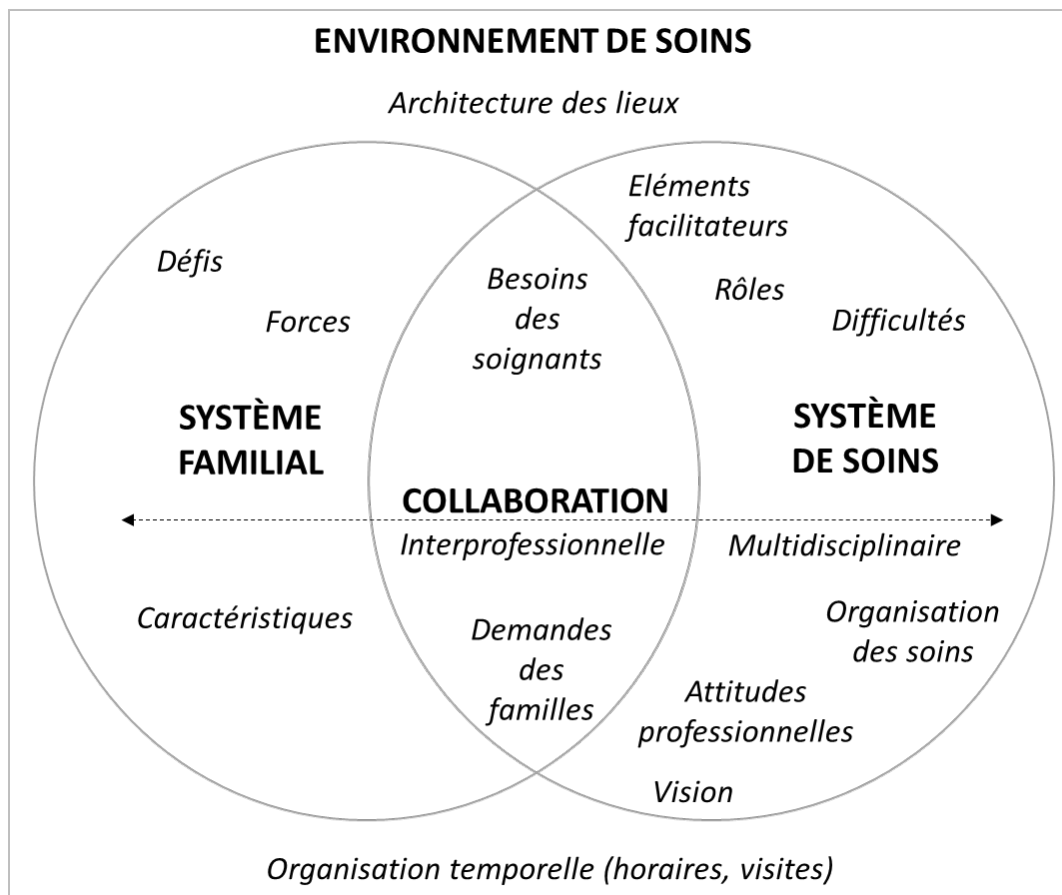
ENVIRONNEMENT DE SOINS

Architecture des lieux

Eléments facilitateurs

Défis

Besoins des soignants

Rôles

Forces

Difficultés

SYSTÈME FAMILIAL

SYSTÈME DE SOINS

COLLABORATION

Interprofessionnelle

Multidisciplinaire

Caractéristiques

Organisation des soins

Demandes des familles

Attitudes professionnelles

Vision

Organisation temporelle (horaires, visites)